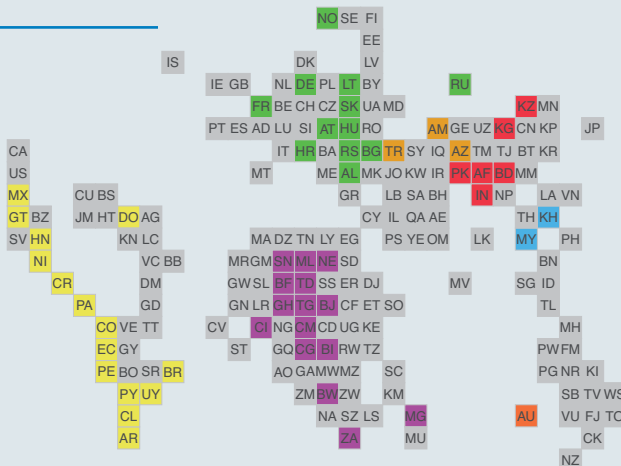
NO SE FI
EE
IS
LV
DK
IE GB
NL DE PL LT BY
RU
FR BE CH CZ SK UA MD
KZ MN
PT ES AD LU SI AT HU RO
AM GE UZ KG CN KP
JP
CA
IT HR BA RS BG TR SY IQ AZ TM TJ BT KR
US
MT
ME AL MK JO KW IR PK AF BD MM
MX
CU BS
GR
LB SA BH
IN NP
LA VN
GT BZ
JM HT DO AG
CY IL QA AE
TH KH
SV HN
KN LC
MA DZ TN LY EG
PS YE OM
LK
MY
PH
NI
VC BB
MR GM SN ML NE SD
BN
CR
DM
GW SL BF TD SS ER DJ
MV
SG ID
PA
GD
GN LR GH TG BJ CF ET SO
TL
CO VE TT
CV
CI NG CM CD UG KE
MH
EC GY
ST
GQ CG BI RW TZ
PW FM
PE BO SR BR
AO GA MW MZ
SC
PG NR KI
PY UY
ZM BW ZW
KM
SB TV WS
CL
NA SZ LS
MG
AU
VU FJ TO
AR
ZA
MU
CK
NZ